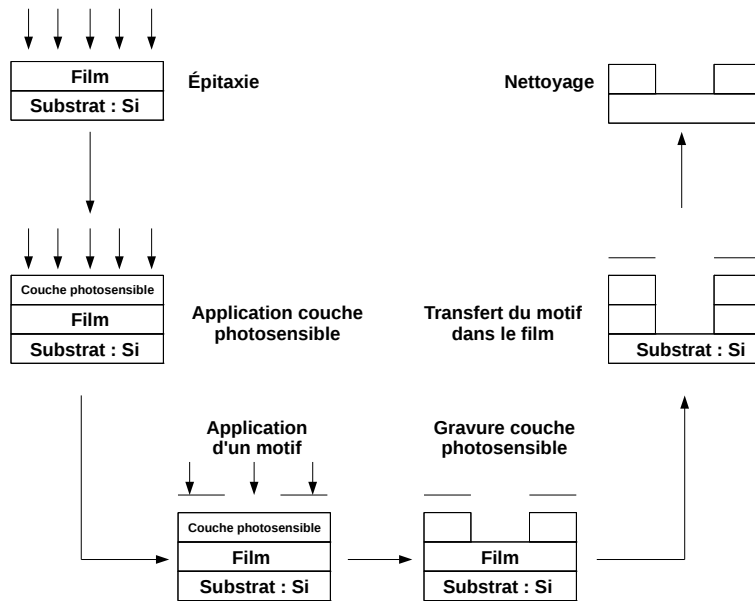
Film
Substrat : Si
Épitaxie

Nettoyage

Couche photosensible
Film
Substrat : Si
Application couche photosensible

Transfert du motif dans le film
Substrat : Si

Application d'un motif
Couche photosensible
Film
Substrat : Si

Gravure couche photosensible
Film
Substrat : Si